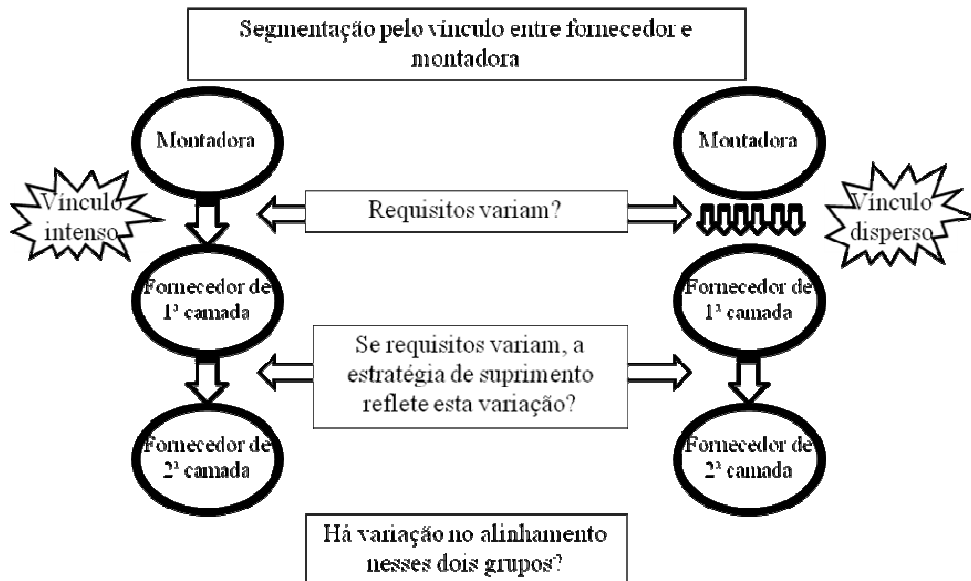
Segmentação pelo vínculo entre fornecedor e montadora

Montadora

Montadora

Vínculo intenso

Requisitos variam?

Vínculo disperso

Fornecedor de 1ª camada

Fornecedor de 1ª camada

Se requisitos variam, a estratégia de suprimento reflete esta variação?

Fornecedor de 2ª camada

Fornecedor de 2ª camada

Há variação no alinhamento nesses dois grupos?